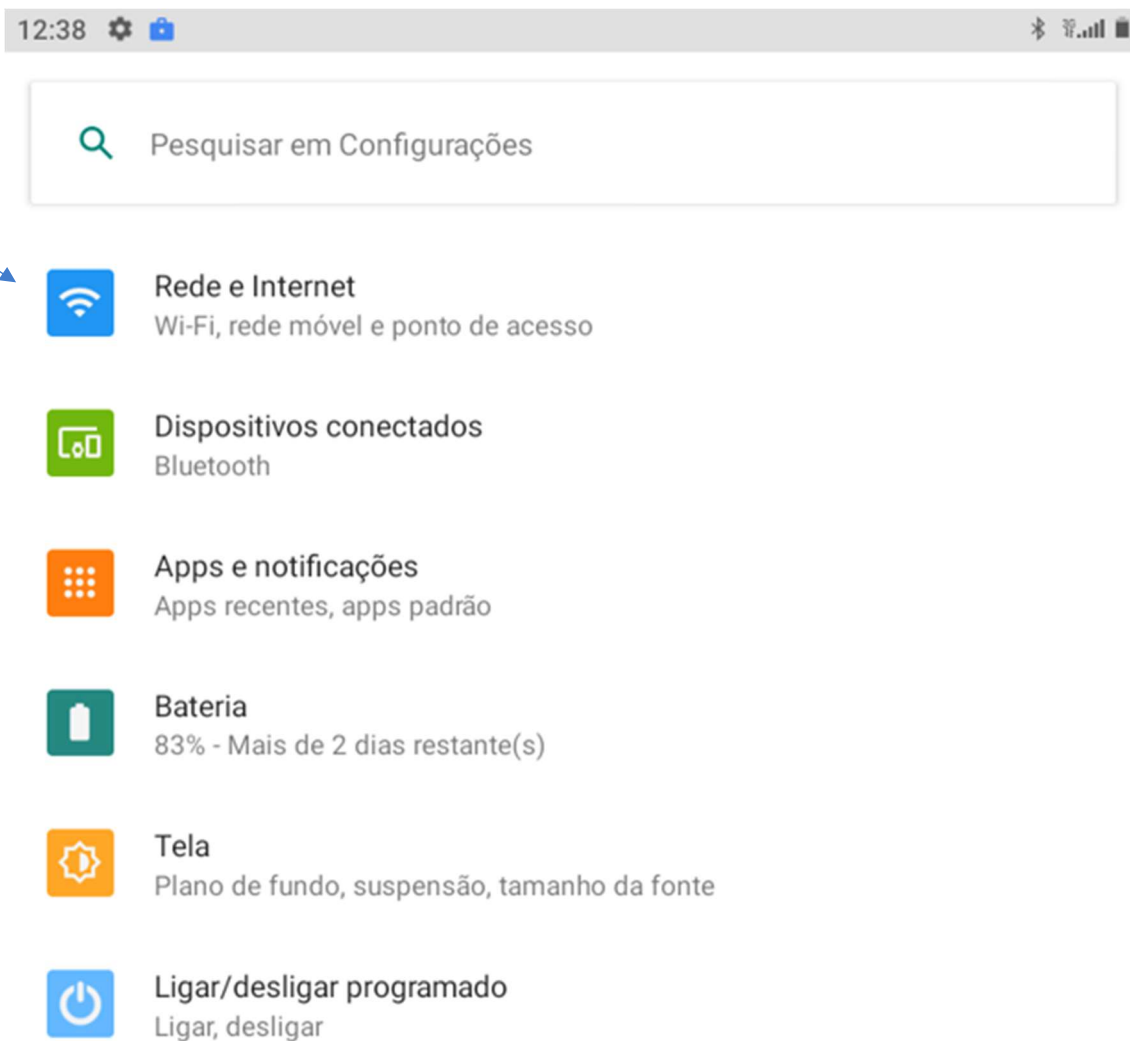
12:38

Pesquisar em Configurações

Rede e Internet
Wi-Fi, rede móvel e ponto de acesso

Dispositivos conectados
Bluetooth

Apps e notificações
Apps recentes, apps padrão

Bateria
83% - Mais de 2 dias restante(s)

Tela
Plano de fundo, suspensão, tamanho da fonte

Ligar/desligar programado
Ligar, desligar